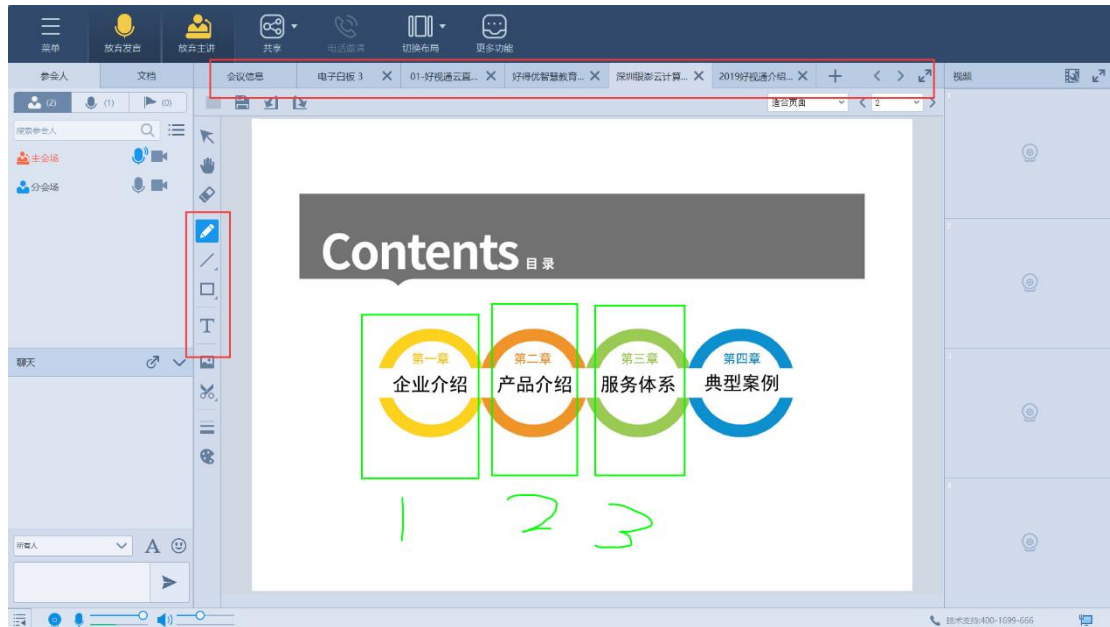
菜单 放弃发言 放弃主讲 共享 电话邀请 切换布局 更多功能

参会人 文档
(2) (1) (0)
搜索参会人
主会场
分会场

会议信息 电子白板 3 01-好视通云直... 好得优智慧教育... 深圳眼影云计算... 2019好视通介绍... + < >
视频

适合页面 2

Contents 目录

第一章 企业介绍
第二章 产品介绍
第三章 服务体系
第四章 典型案例

1 2 3

聊天
所有人 A

技术支持:400-1699-666